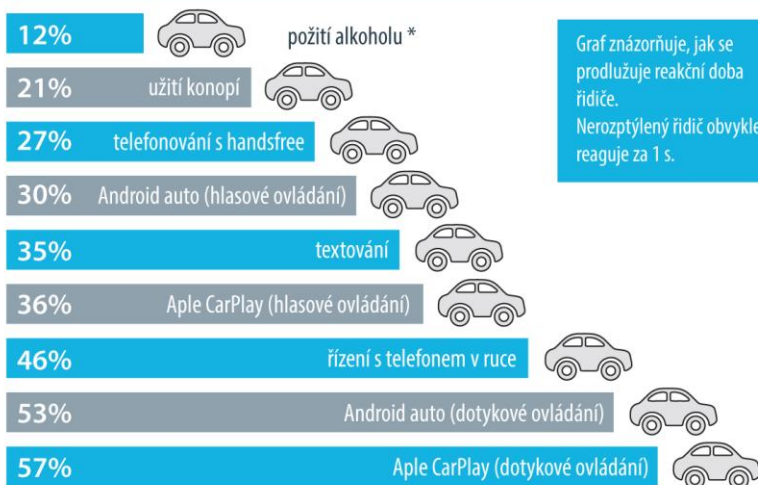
12% požití alkoholu *

21% užití konopí

27% telefonování s handsfree

30% Android auto (hlasové ovládání)

35% textování

36% Aple CarPlay (hlasové ovládání)

46% řízení s telefonem v ruce

53% Android auto (dotykové ovládání)

57% Aple CarPlay (dotykové ovládání)

Graf znázorňuje, jak se prodlužuje reakční doba řidiče. Nerozptýlený řidič obvykle reaguje za 1 s.